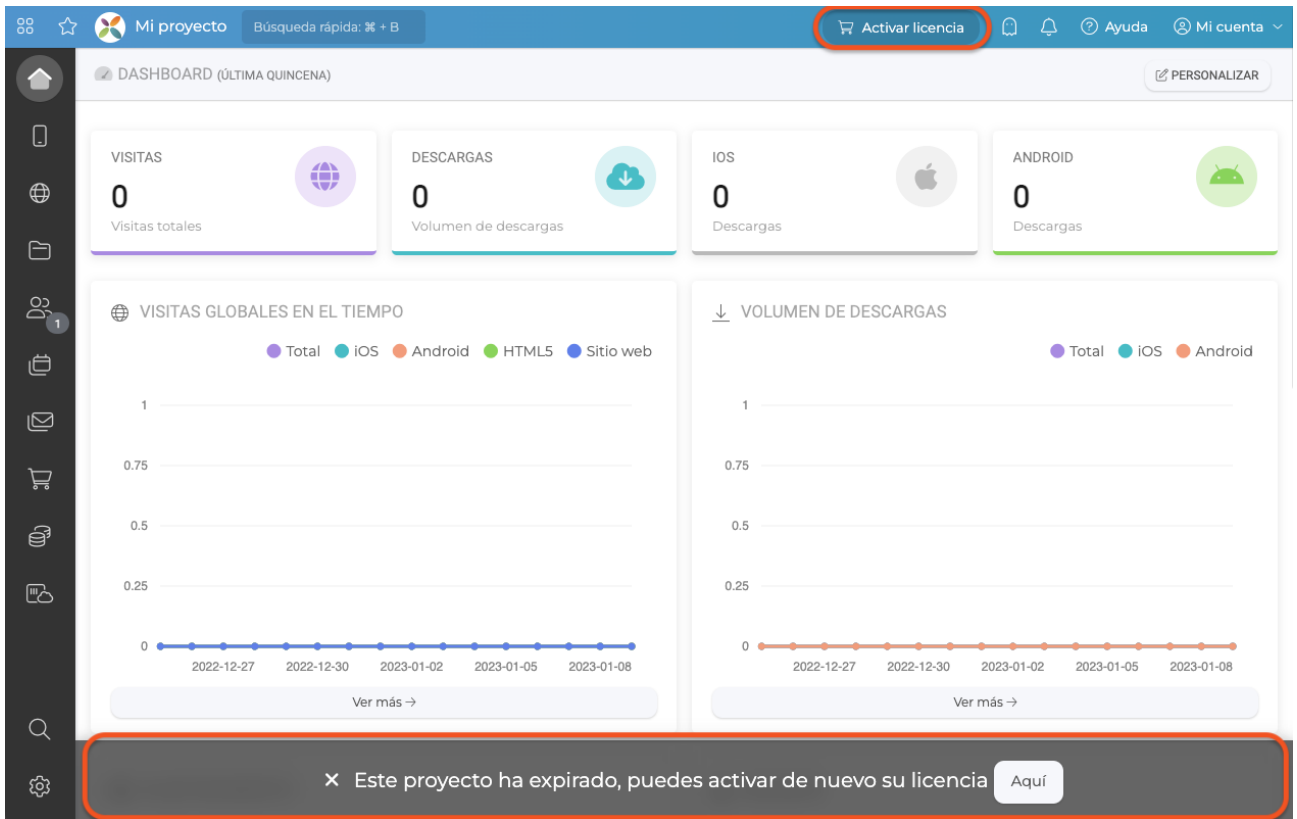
Mi proyecto Búsqueda rápida: ⌘ + B

Activar licencia Ayuda Mi cuenta

DASHBOARD (ÚLTIMA QUINCENA)

PERSONALIZAR

VISITAS
0
Visitas totales

DESCARGAS
0
Volumen de descargas

IOS
0
Descargas

ANDROID
0
Descargas

1

VISITAS GLOBALES EN EL TIEMPO

Total iOS Android HTML5 Sitio web

1
0.75
0.5
0.25
0

2022-12-27 2022-12-30 2023-01-02 2023-01-05 2023-01-08

Ver más →

VOLUMEN DE DESCARGAS

Total iOS Android

1
0.75
0.5
0.25
0

2022-12-27 2022-12-30 2023-01-02 2023-01-05 2023-01-08

Ver más →

× Este proyecto ha expirado, puedes activar de nuevo su licencia Aquí